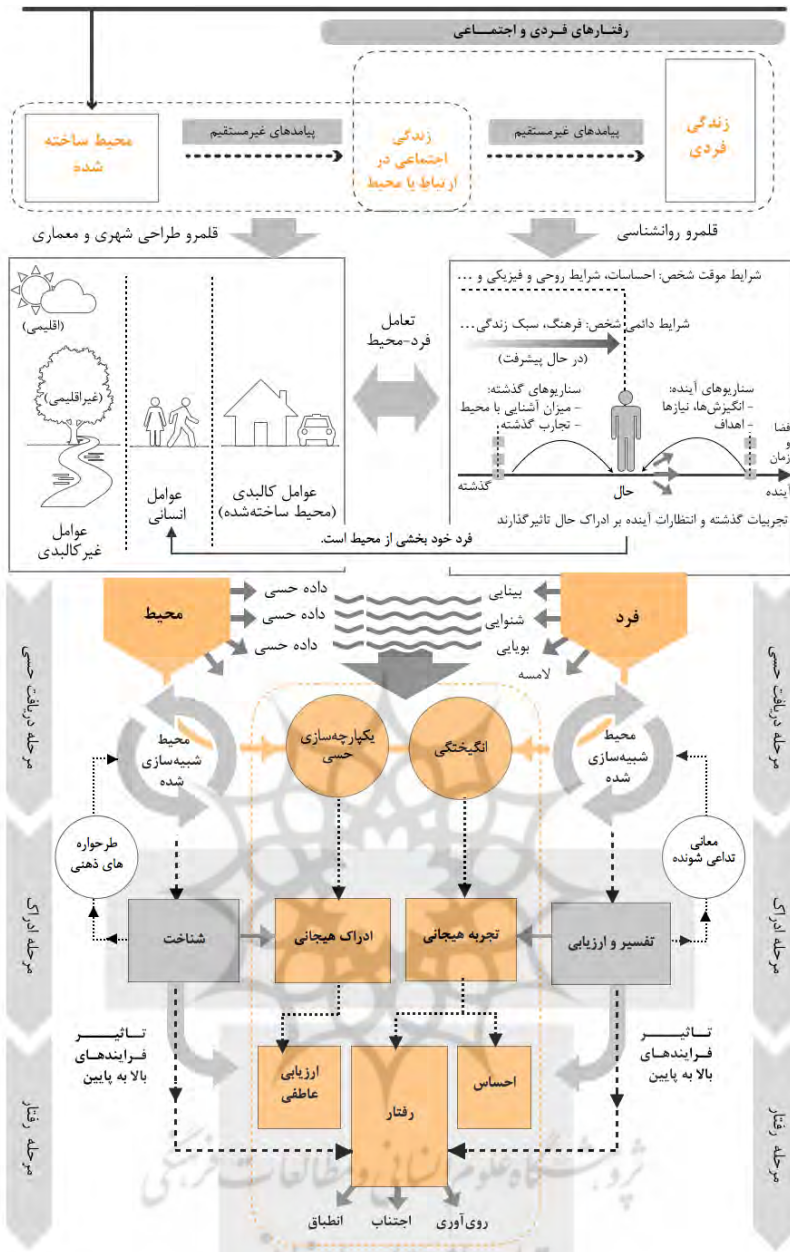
رفتـارهای فـردی و اجتمـاعی

زندگی فردی

پیامدهای غیرمستقیم

زندگی اجتماعی در ارتباط با محیط

پیامدهای غیرمستقیم

محیط ساخته شده

قلمرو روانشناسی

قلمرو طراحی شهری و معماری

شرایط موقت شخص: احساسات، شرایط روحی و فیزیکی و ...

شرایط دائمی شخص: فرهنگ، سبک زندگی...

(در حال پیشرفت)

سناریوهای آینده:
- انگیزش‌ها، نیازها
- اهداف

سناریوهای گذشته:
- میزان آشنایی با محیط
- تجارب گذشته

فضا و زمان

آینده

حال

گذشته

تجربیات گذشته و انتظارات آینده بر ادراک حال تاثیرگذارند

تعامل فرد-محیط

(اقلیمی)

(غیراقلیمی)

عوامل غیرکالبدی

عوامل انسانی

عوامل کالبدی (محیط ساخته‌شده)

فرد خود بخشی از محیط است.

فرد

بینایی

شنوایی

بویایی

لامسه

محیط

داده حسی

داده حسی

داده حسی

مرحله دریافت حسی

مرحله دریافت حسی

محیط شبیه‌سازی شده

محیط شبیه‌سازی شده

یکپارچه‌سازی حسی

انگیختگی

معانی تداعی شونده

طرحواره های ذهنی

مرحله ادراک

مرحله ادراک

تفسیر و ارزیابی

تجربه هیجانی

ادراک هیجانی

شناخت

تـاثیـر فـرایندهـای بالا به پایین

تـاثیـر فـرایندهـای بالا به پایین

احساس

ارزیابی عاطفی

رفتار

مرحله رفتار

مرحله رفتار

روی‌آوری

اجتناب

انطباق

پژوهشگاه علوم انسانی و مطالعات فرهنگی